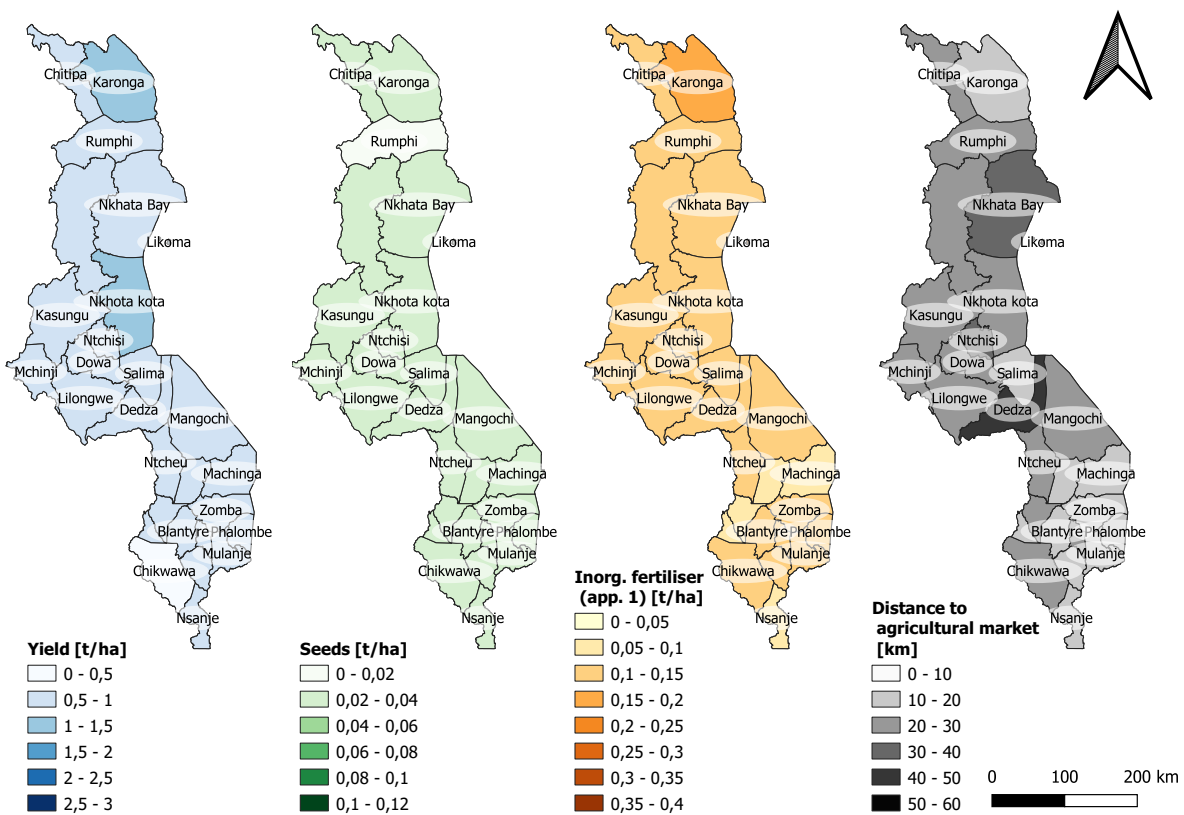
Chitipa
Karonga
Rumphi
Nkhata Bay
Likoma
Nkhota kota
Kasungu
Ntchisi
Dowa
Mchinji
Salima
Lilongwe
Dedza
Mangochi
Ntcheu
Machinga
Zomba
Blantyre
Phalombe
Mulanje
Chikwawa
Nsanje

Yield [t/ha]
0 - 0,5
0,5 - 1
1 - 1,5
1,5 - 2
2 - 2,5
2,5 - 3

Chitipa
Karonga
Rumphi
Nkhata Bay
Likoma
Nkhota kota
Kasungu
Ntchisi
Dowa
Mchinji
Salima
Lilongwe
Dedza
Mangochi
Ntcheu
Machinga
Zomba
Blantyre
Phalombe
Mulanje
Chikwawa
Nsanje

Seeds [t/ha]
0 - 0,02
0,02 - 0,04
0,04 - 0,06
0,06 - 0,08
0,08 - 0,1
0,1 - 0,12

Chitipa
Karonga
Rumphi
Nkhata Bay
Likoma
Nkhota kota
Kasungu
Ntchisi
Dowa
Mchinji
Salima
Lilongwe
Dedza
Mangochi
Ntcheu
Machinga
Zomba
Blantyre
Phalombe
Mulanje
Chikwawa
Nsanje

Inorg. fertiliser (app. 1) [t/ha]
0 - 0,05
0,05 - 0,1
0,1 - 0,15
0,15 - 0,2
0,2 - 0,25
0,25 - 0,3
0,3 - 0,35
0,35 - 0,4

Chitipa
Karonga
Rumphi
Nkhata Bay
Likoma
Nkhota kota
Kasungu
Ntchisi
Dowa
Mchinji
Salima
Lilongwe
Dedza
Mangochi
Ntcheu
Machinga
Zomba
Blantyre
Phalombe
Mulanje
Chikwawa
Nsanje

Distance to agricultural market [km]
0 - 10
10 - 20
20 - 30
30 - 40
40 - 50
50 - 60

0
100
200 km